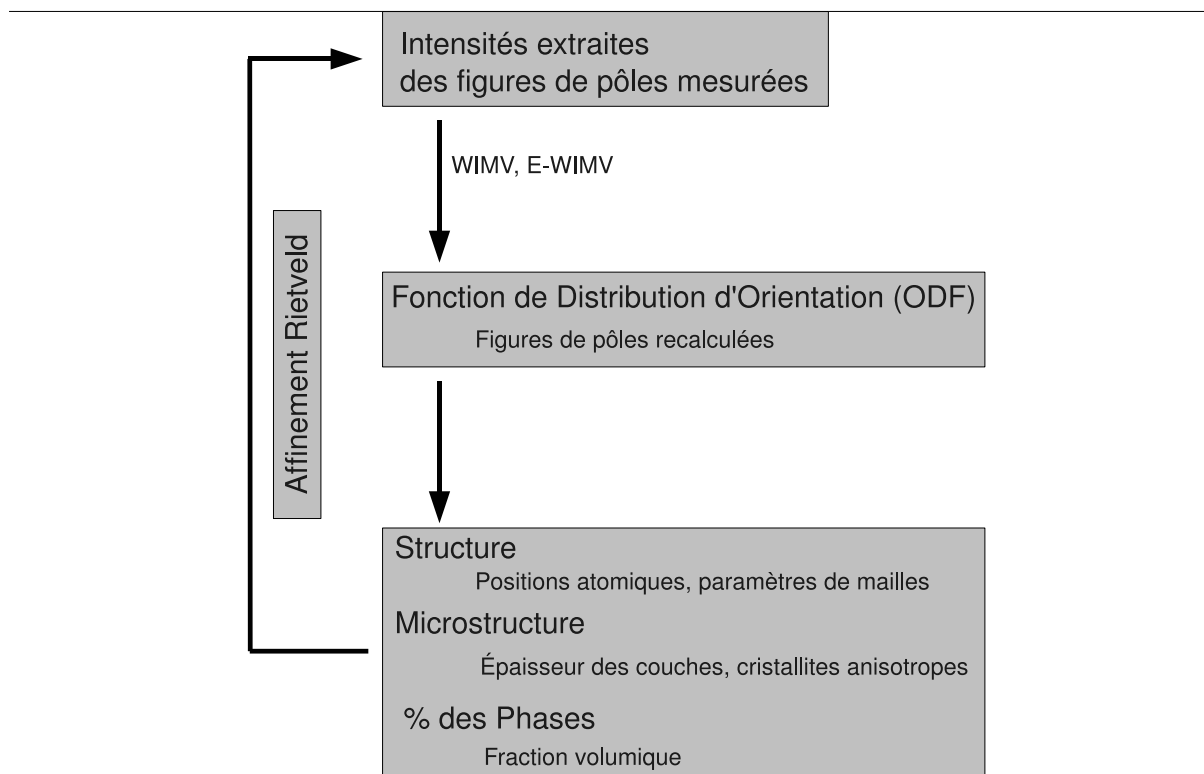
Intensités extraites des figures de pôles mesurées

WIMV, E-WIMV

Affinement Rietveld

Fonction de Distribution d'Orientation (ODF)

Figures de pôles recalculées

Structure

Positions atomiques, paramètres de mailles

Microstructure

Épaisseur des couches, cristallites anisotropes

% des Phases

Fraction volumique